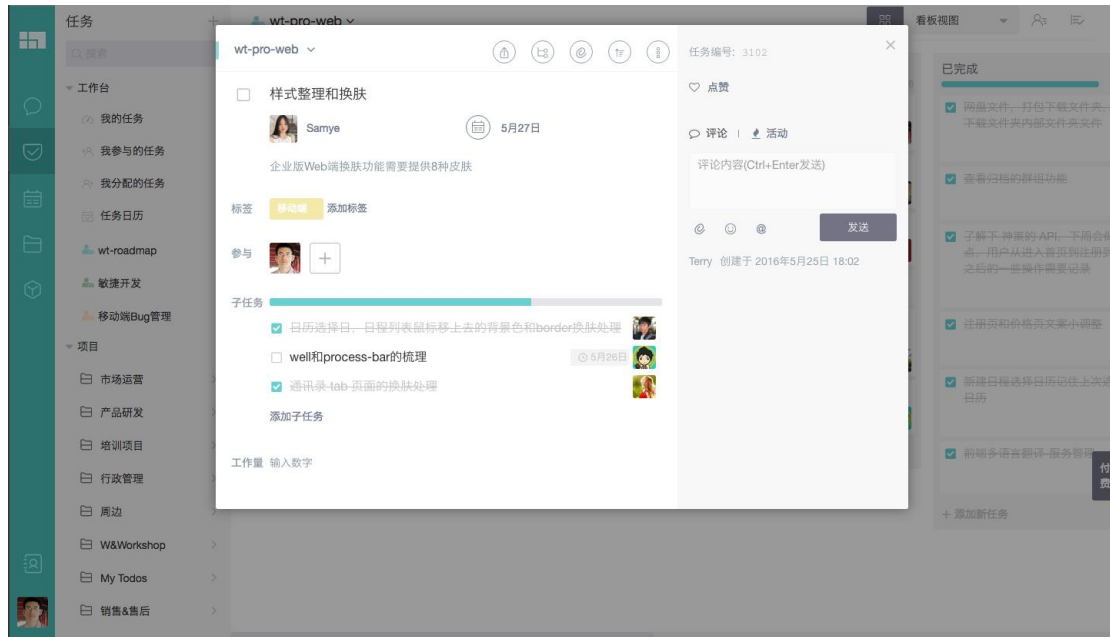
任务
+
wt-pro-web
看板视图
搜索
工作台
我的任务
我参与的任务
我分配的任务
任务日历
wt-roadmap
敏捷开发
移动端Bug管理
项目
市场运营
产品研发
培训项目
行政管理
周边
W&Workshop
My Todos
销售&售后

wt-pro-web
样式整理和换肤
Samye
5月27日
企业版Web端换肤功能需要提供8种皮肤
标签 移动端 添加标签
参与
子任务
日历选择日、日程列表鼠标移上去的背景色和border换肤处理
well和process-bar的梳理 5月26日
通讯录-tab-页面的换肤处理
添加子任务
工作量 输入数字

任务编号: 3102
点赞
评论 | 活动
评论内容(Ctrl+Enter发送)
发送
Terry 创建于 2016年5月25日 18:02

已完成
网盘文件，打包下载文件夹，下载文件夹内部文件夹文件
查看归档的群组功能
了解下 神策的 API，下周会做点，用户从进入首页到注册完之后的一些操作需要记录
注册页和价格页文案小调整
新建日程选择日历往上滚动日历
前端多语言翻译-服务管理
+ 添加新任务
付费